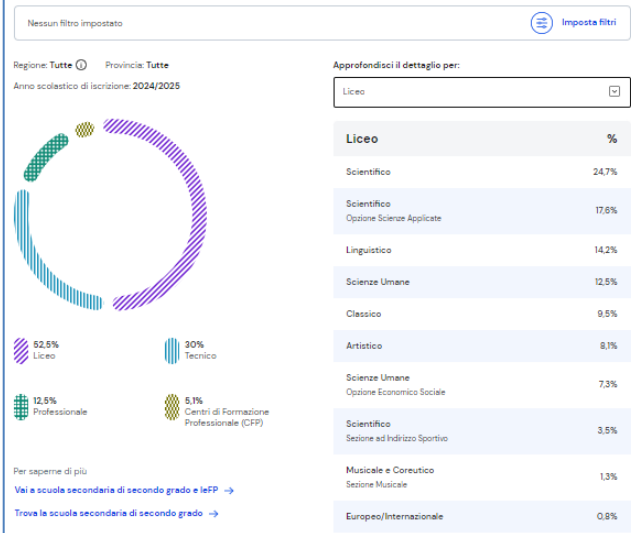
Nessun filtro impostato

Imposta filtri

Regione: Tutte ⓘ Provincia: Tutte

Anno scolastico di iscrizione: 2024/2025

52,5%
Liceo

30%
Tecnico

12,5%
Professionale

5,1%
Centri di Formazione Professionale (CFP)

Per saperne di più

Vai a scuola secondaria di secondo grado e IeFP →

Trova la scuola secondaria di secondo grado →

Approfondisci il dettaglio per:

Liceo

| Liceo | % |
|---|---|
| Scientifico | 24,7% |
| Scientifico<br>Opzione Scienze Applicate | 17,6% |
| Linguistico | 14,2% |
| Scienze Umane | 12,5% |
| Classico | 9,5% |
| Artistico | 8,1% |
| Scienze Umane<br>Opzione Economico Sociale | 7,3% |
| Scientifico<br>Sezione ad Indirizzo Sportivo | 3,5% |
| Musicale e Coreutico<br>Sezione Musicale | 1,3% |
| Europeo/Internazionale | 0,8% |